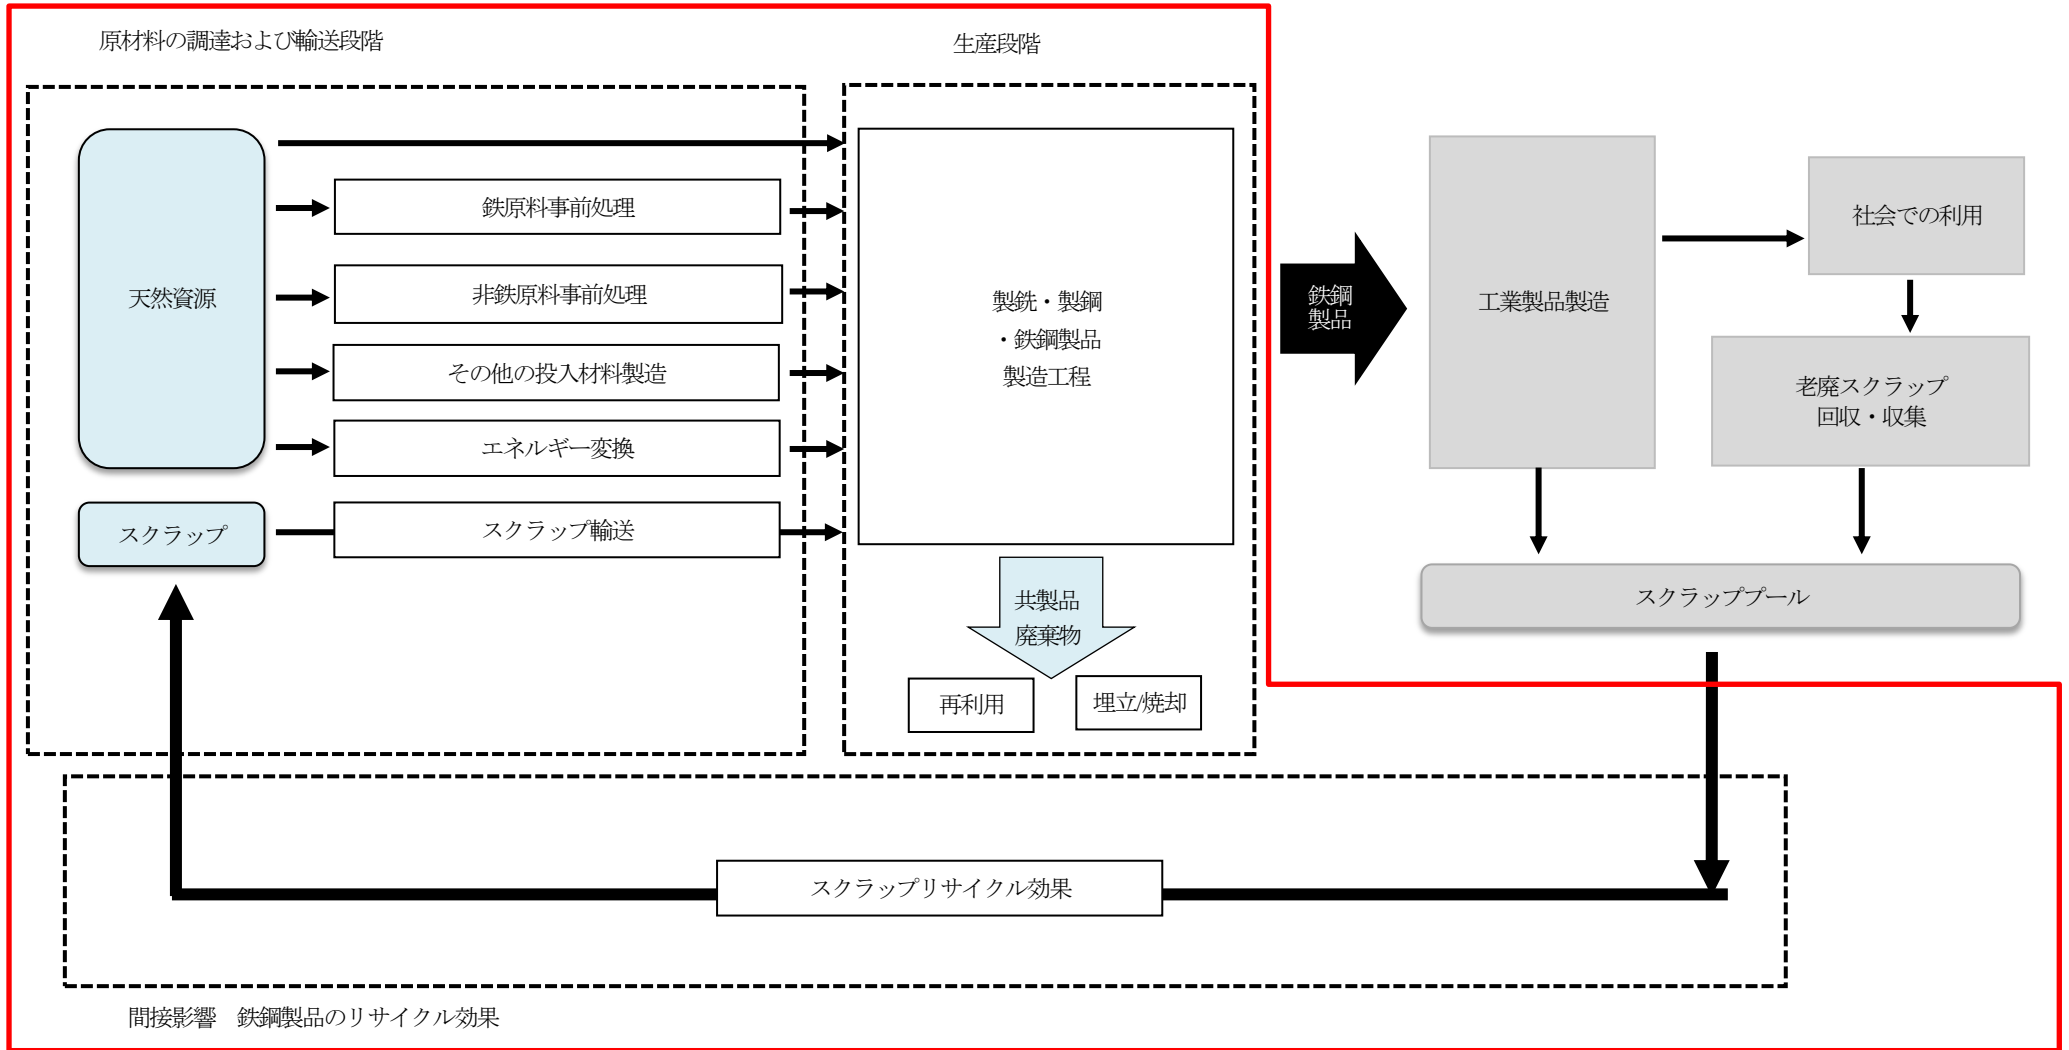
原材料の調達および輸送段階

生産段階

天然資源

鉄原料事前処理

非鉄原料事前処理

その他の投入材料製造

エネルギー変換

スクラップ

スクラップ輸送

製銑・製鋼
・鉄鋼製品
製造工程

共製品
廃棄物

再利用

埋立/焼却

鉄鋼
製品

工業製品製造

社会での利用

老廃スクラップ
回収・収集

スクラッププール

スクラップリサイクル効果

間接影響　鉄鋼製品のリサイクル効果